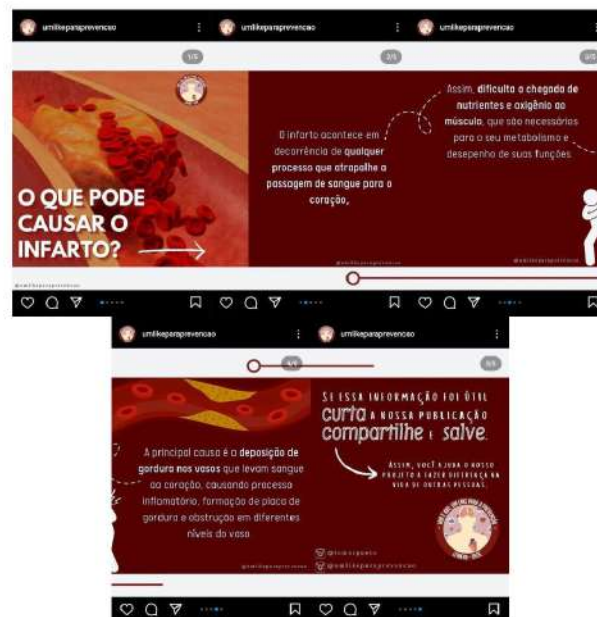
umlikeparaprevencao

1/5

O QUE PODE CAUSAR O INFARTO?

umlikeparaprevencao

2/5

O infarto acontece em decorrência de qualquer processo que atrapalhe a passagem de sangue para o coração,

umlikeparaprevencao

3/5

Assim, dificulta a chegada de nutrientes e oxigênio ao músculo, que são necessários para o seu metabolismo e desempenho de suas funções.

umlikeparaprevencao

4/5

A principal causa é a deposição de gordura nos vasos que levam sangue ao coração, causando processo inflamatório, formação de placa de gordura e obstrução em diferentes níveis do vaso.

umlikeparaprevencao

5/5

SE ESSA INFORMAÇÃO FOI ÚTIL curta A NOSSA PUBLICAÇÃO compartilhe E salve.

ASSIM, VOCÊ AJUDA O NOSSO PROJETO A FAZER DIFERENÇA NA VIDA DE OUTRAS PESSOAS.

@umlikeparaprevencao